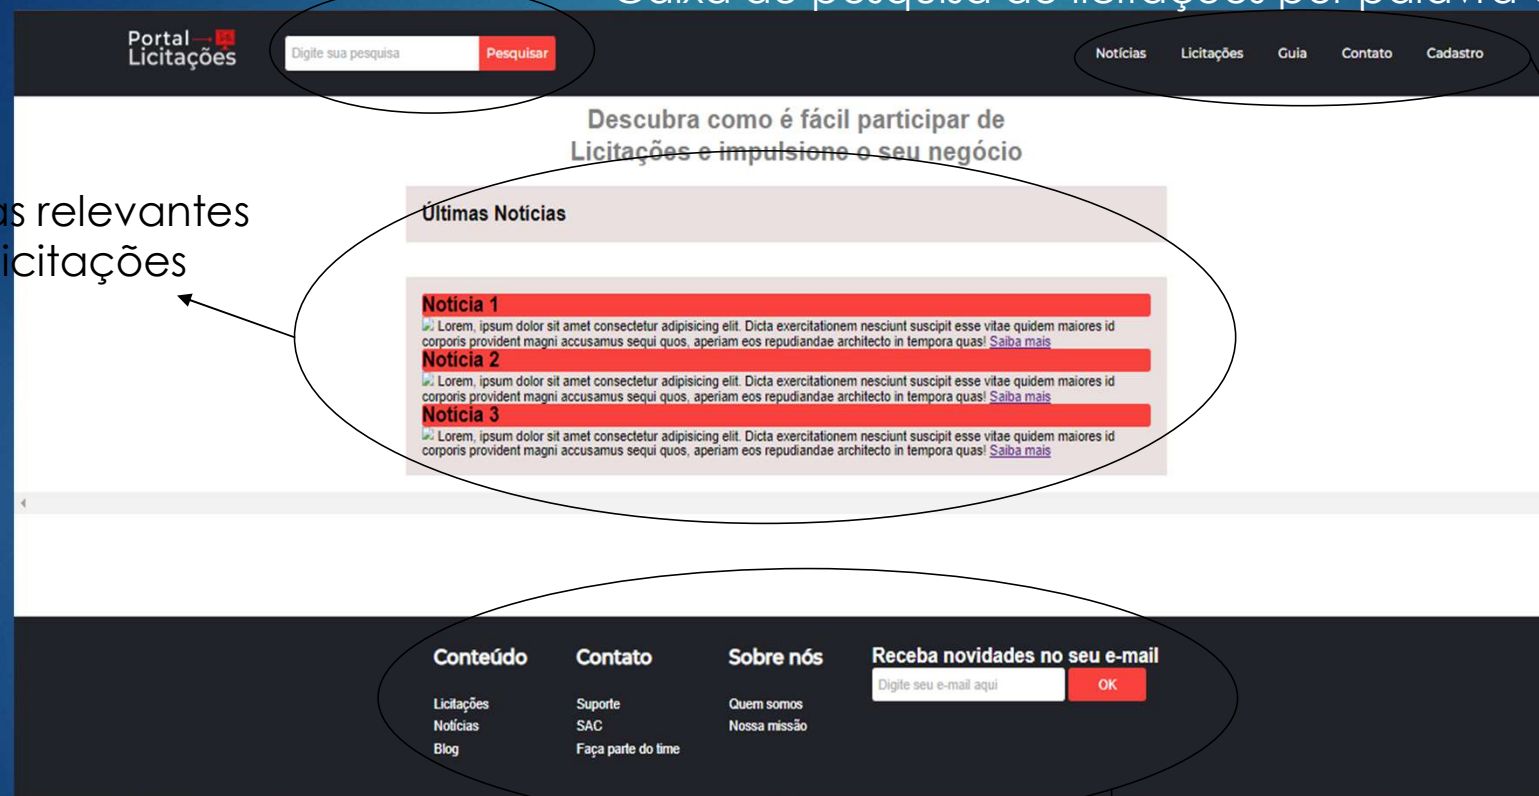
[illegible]

Portal Licitações

Digite sua pesquisa Pesquisar

Notícias Licitações Guia Contato Cadastro

Descubra como é fácil participar de Licitações e impulsione o seu negócio

as relevantes
icitações

Últimas Notícias

Notícia 1
Lorem, ipsum dolor sit amet consectetur adipisicing elit. Dicta exercitationem nesciunt suscipit esse vitae quidem maiores id corporis provident magni accusamus sequi quos, aperiam eos repudiandae architecto in tempora quas! Saiba mais

Notícia 2
Lorem, ipsum dolor sit amet consectetur adipisicing elit. Dicta exercitationem nesciunt suscipit esse vitae quidem maiores id corporis provident magni accusamus sequi quos, aperiam eos repudiandae architecto in tempora quas! Saiba mais

Notícia 3
Lorem, ipsum dolor sit amet consectetur adipisicing elit. Dicta exercitationem nesciunt suscipit esse vitae quidem maiores id corporis provident magni accusamus sequi quos, aperiam eos repudiandae architecto in tempora quas! Saiba mais

Conteúdo
Licitações
Notícias
Blog

Contato
Suporte
SAC
Faça parte do time

Sobre nós
Quem somos
Nossa missão

Receba novidades no seu e-mail
Digite seu e-mail aqui OK